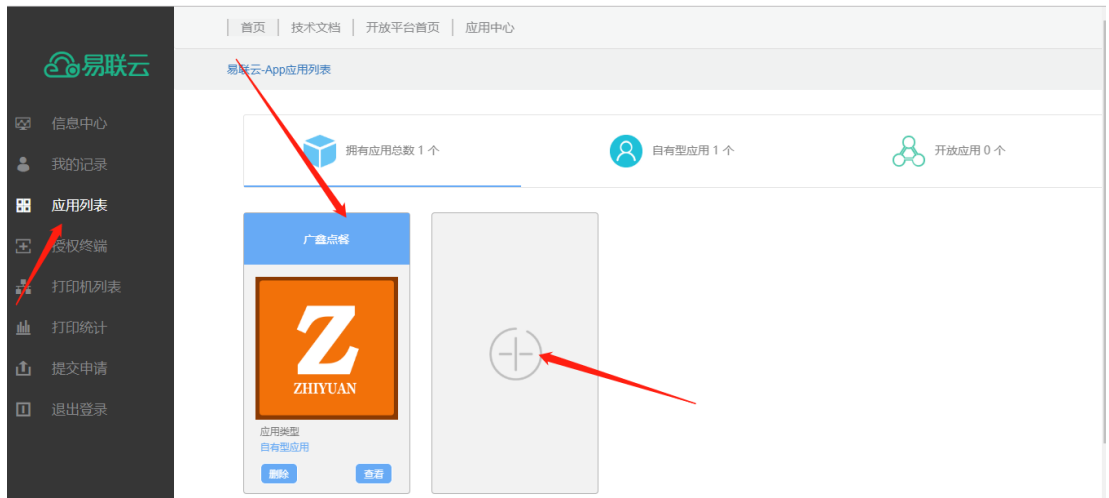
首页 | 技术文档 | 开放平台首页 | 应用中心

易联云

易联云-App应用列表

信息中心
我的记录
应用列表
授权终端
打印机列表
打印统计
提交申请
退出登录

拥有应用总数 1 个
自有型应用 1 个
开放应用 0 个

广鑫点餐

Z
ZHIYUAN

应用类型
自有型应用
删除
查看